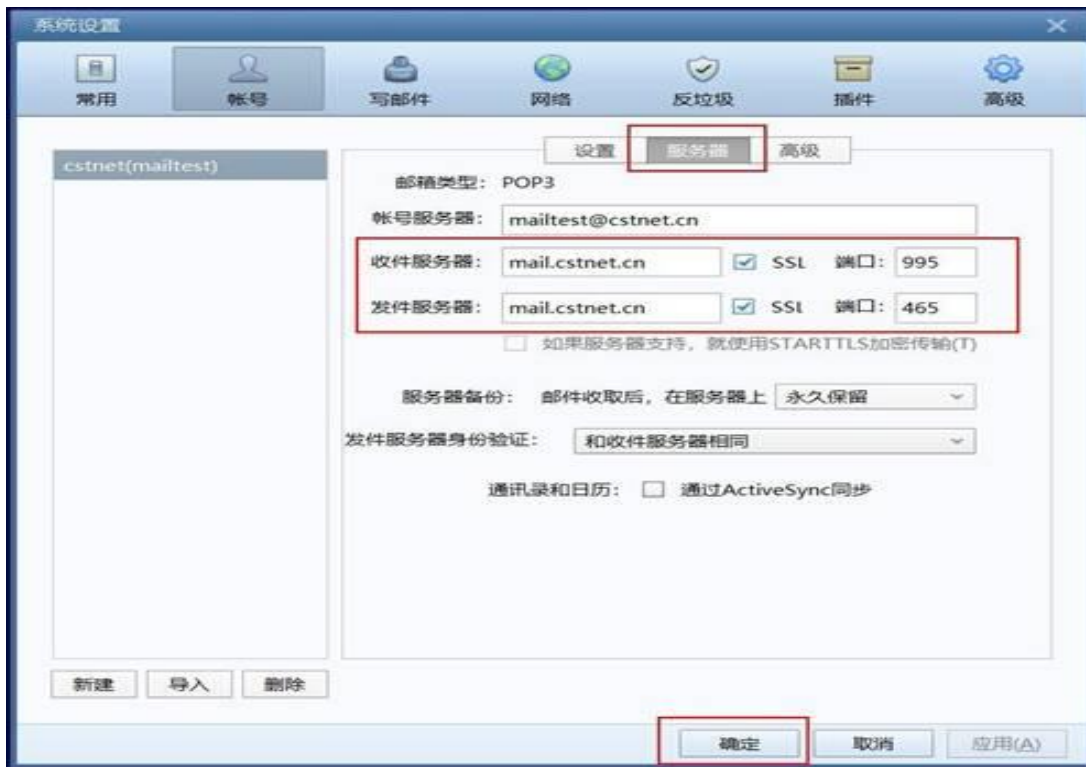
系统设置

常用 帐号 写邮件 网络 反垃圾 插件 高级

cstnet(mailtest)

设置 服务器 高级

邮箱类型: POP3

帐号服务器: mailtest@cstnet.cn

收件服务器: mail.cstnet.cn SSL 端口: 995

发件服务器: mail.cstnet.cn SSL 端口: 465

如果服务器支持，就使用STARTTLS加密传输(T)

服务器备份: 邮件收取后，在服务器上 永久保留

发件服务器身份验证: 和收件服务器相同

通讯录和日历: 通过ActiveSync同步

新建 导入 删除

确定 取消 应用(A)